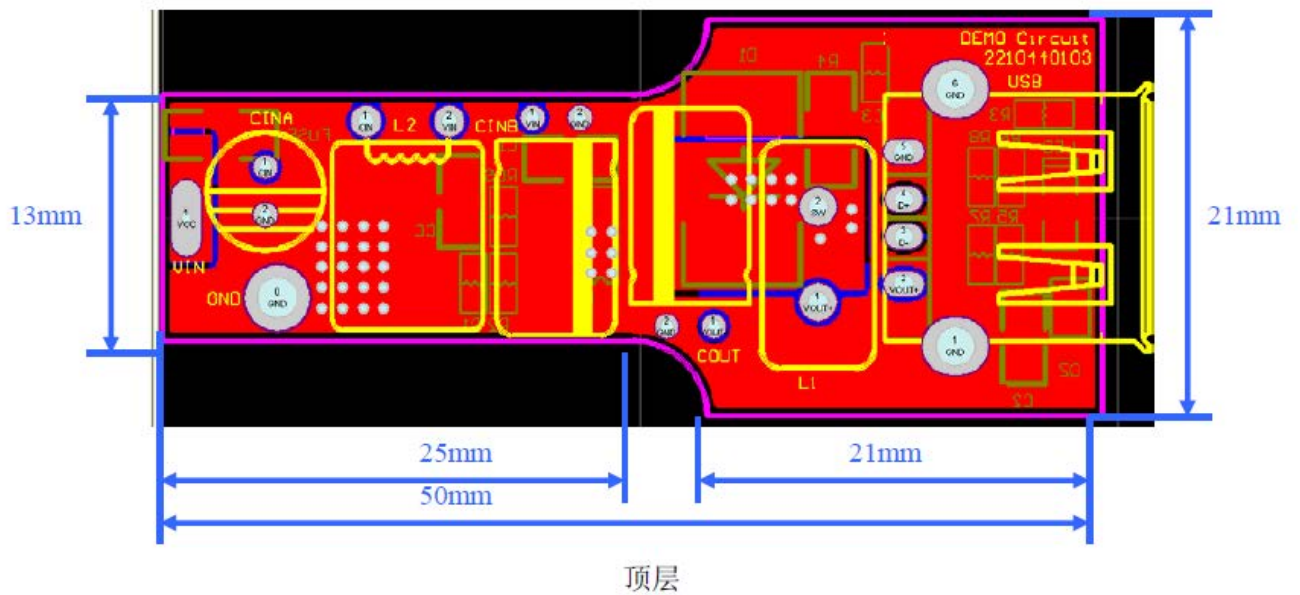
DEMO Circuit
2210140103
USB
D1
R4
C3
6
GND
R3
CINA
FUSE
1
CIN
L2
2
VIN
CINB
1
VIN
2
GND
R8
5
GND
1
CIN
4
D+
2
SW
13mm
+
VCC
2
GND
C1
3
D-
R5
R7
21mm
VIN
GND
0
GND
2
VOUT+
1
VOUT+
2
GND
1
VOUT
COUT
1
GND
L1
D2
C2
25mm
21mm
50mm
顶层